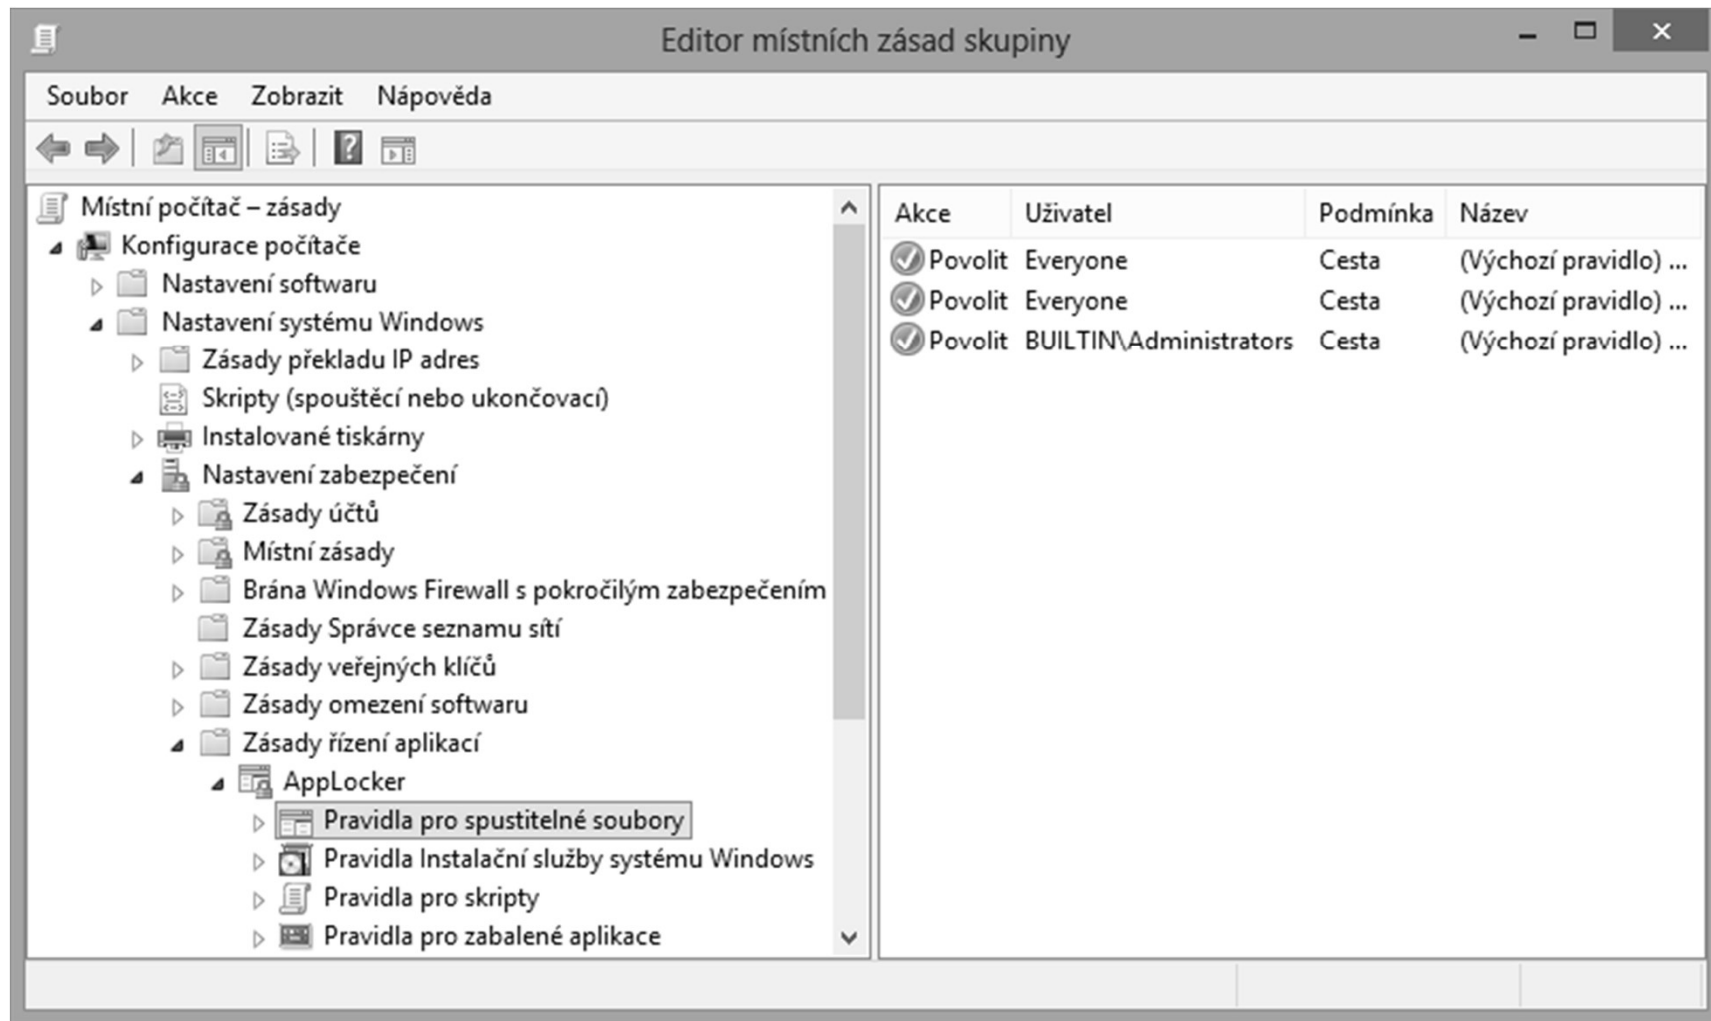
Editor místních zásad skupiny

Soubor Akce Zobrazit Nápověda

Místní počítač – zásady
Konfigurace počítače
Nastavení softwaru
Nastavení systému Windows
Zásady překladu IP adres
Skripty (spouštěcí nebo ukončovací)
Instalované tiskárny
Nastavení zabezpečení
Zásady účtů
Místní zásady
Brána Windows Firewall s pokročilým zabezpečením
Zásady Správce seznamu sítí
Zásady veřejných klíčů
Zásady omezení softwaru
Zásady řízení aplikací
AppLocker
Pravidla pro spustitelné soubory
Pravidla Instalační služby systému Windows
Pravidla pro skripty
Pravidla pro zabalené aplikace

| Akce | Uživatel | Podmínka | Název |
|---|---|---|---|
| Povolit | Everyone | Cesta | (Výchozí pravidlo) ... |
| Povolit | Everyone | Cesta | (Výchozí pravidlo) ... |
| Povolit | BUILTIN\Administrators | Cesta | (Výchozí pravidlo) ... |